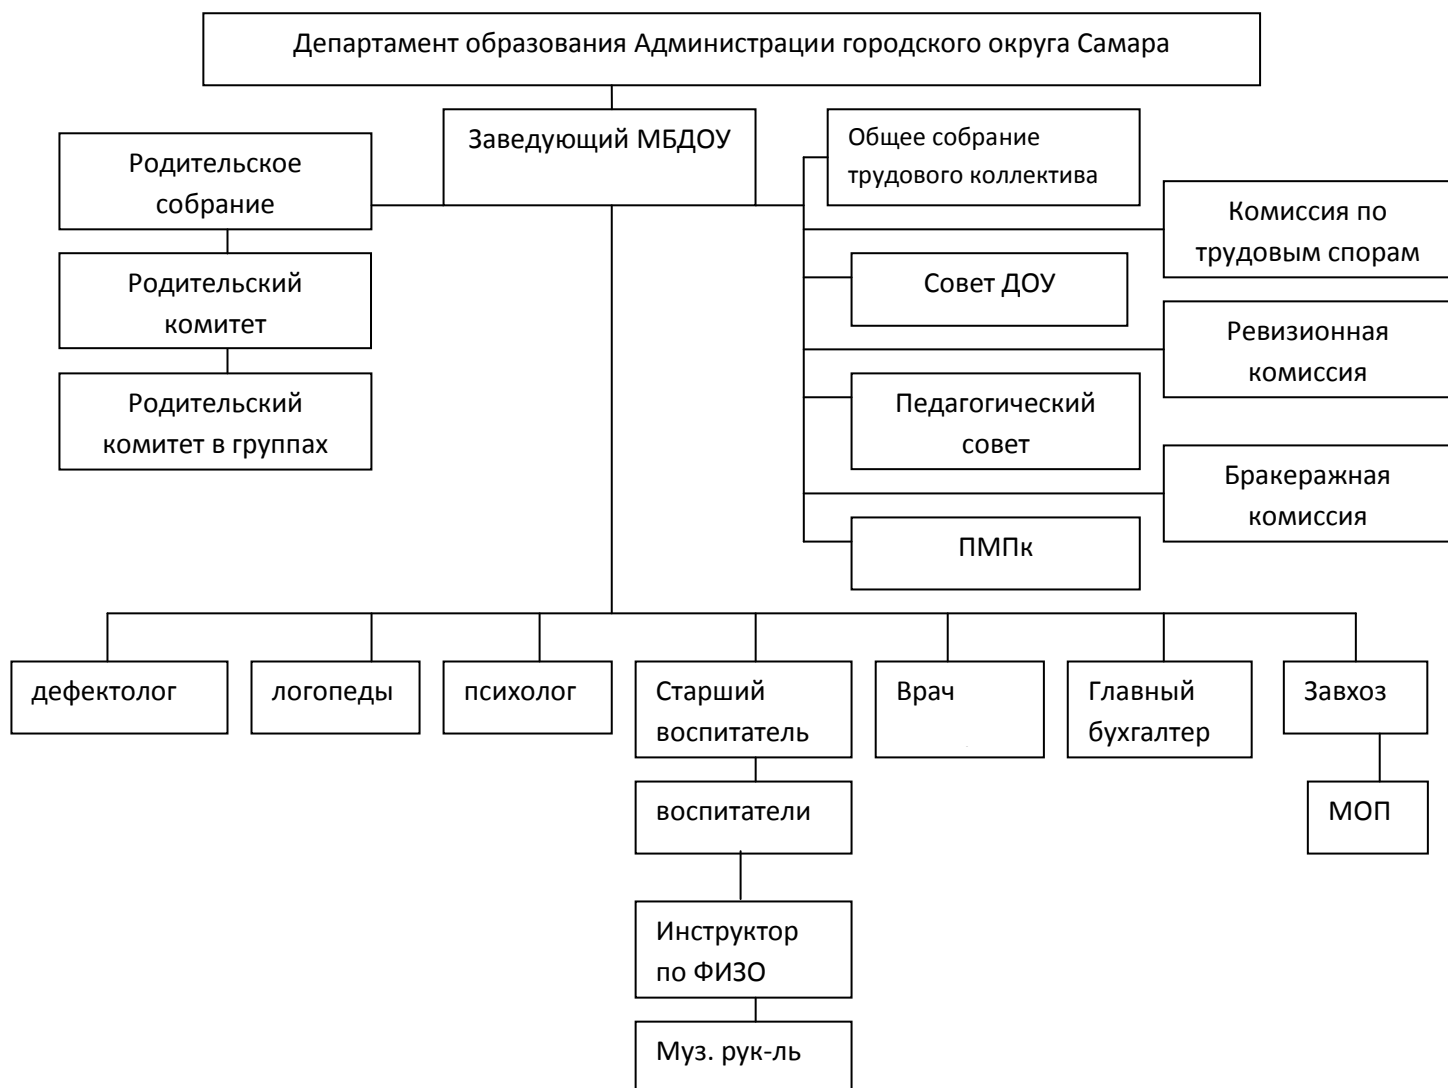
Департамент образования Администрации городского округа Самара

Заведующий МБДОУ

Родительское собрание

Родительский комитет

Родительский комитет в группах

Общее собрание трудового коллектива

Комиссия по трудовым спорам

Совет ДОУ

Ревизионная комиссия

Педагогический совет

Бракеражная комиссия

ПМПк

дефектолог

логопеды

психолог

Старший воспитатель

воспитатели

Инструктор по ФИЗО

Муз. рук-ль

Врач

Главный бухгалтер

Завхоз

МОП